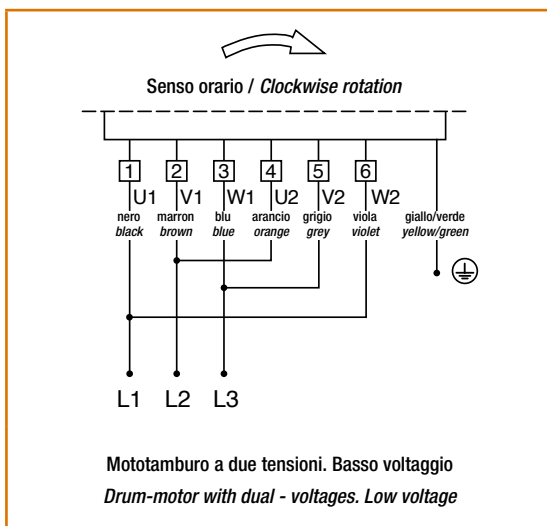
Senso orario / *Clockwise rotation*

1 U1 nero *black*
2 V1 marron *brown*
3 W1 blu *blue*
4 U2 arancio *orange*
5 V2 grigio *grey*
6 W2 viola *violet*
giallo/verde *yellow/green*

L1 L2 L3

Mototamburo a due tensioni. Basso voltaggio

*Drum-motor with dual - voltages. Low voltage*